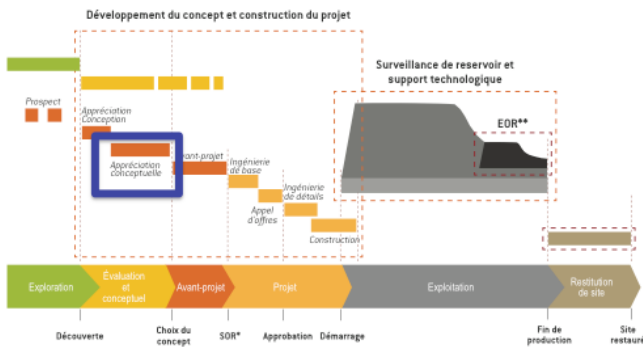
Développement du concept et construction du projet

Surveillance de reservoir et support technologique

Prospect

Appréciation
Conception

Appréciation conceptuelle

Avant-projet

Ingénierie de base

Ingénierie de détails

Appel d'offres

Construction

EOR**

Exploration

Évaluation et conceptuel

Avant-projet

Projet

Exploitation

Restitution de site

Découverte

Choix du concept

SOR*

Approbation

Démarrage

Fin de production

Site restauré